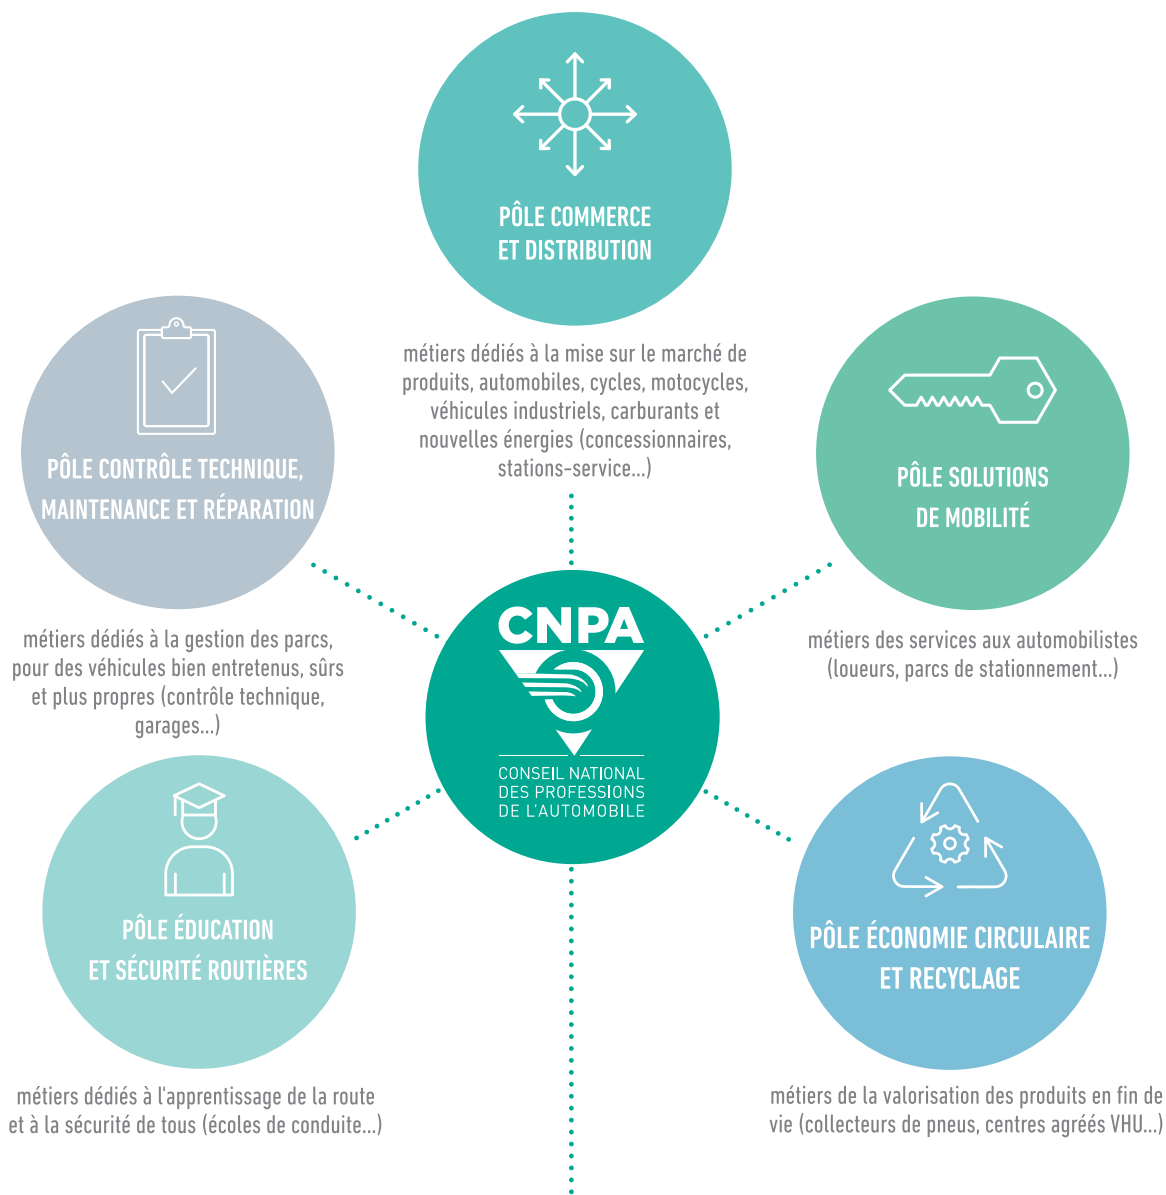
PÔLE COMMERCE ET DISTRIBUTION

métiers dédiés à la mise sur le marché de produits, automobiles, cycles, motocycles, véhicules industriels, carburants et nouvelles énergies (concessionnaires, stations-service...)

PÔLE CONTRÔLE TECHNIQUE, MAINTENANCE ET RÉPARATION

métiers dédiés à la gestion des parcs, pour des véhicules bien entretenus, sûrs et plus propres (contrôle technique, garages...)

PÔLE SOLUTIONS DE MOBILITÉ

métiers des services aux automobilistes (loueurs, parcs de stationnement...)

CNPA
CONSEIL NATIONAL DES PROFESSIONS DE L'AUTOMOBILE

PÔLE ÉDUCATION ET SÉCURITÉ ROUTIÈRES

métiers dédiés à l'apprentissage de la route et à la sécurité de tous (écoles de conduite...)

PÔLE ÉCONOMIE CIRCULAIRE ET RECYCLAGE

métiers de la valorisation des produits en fin de vie (collecteurs de pneus, centres agréés VHU...)